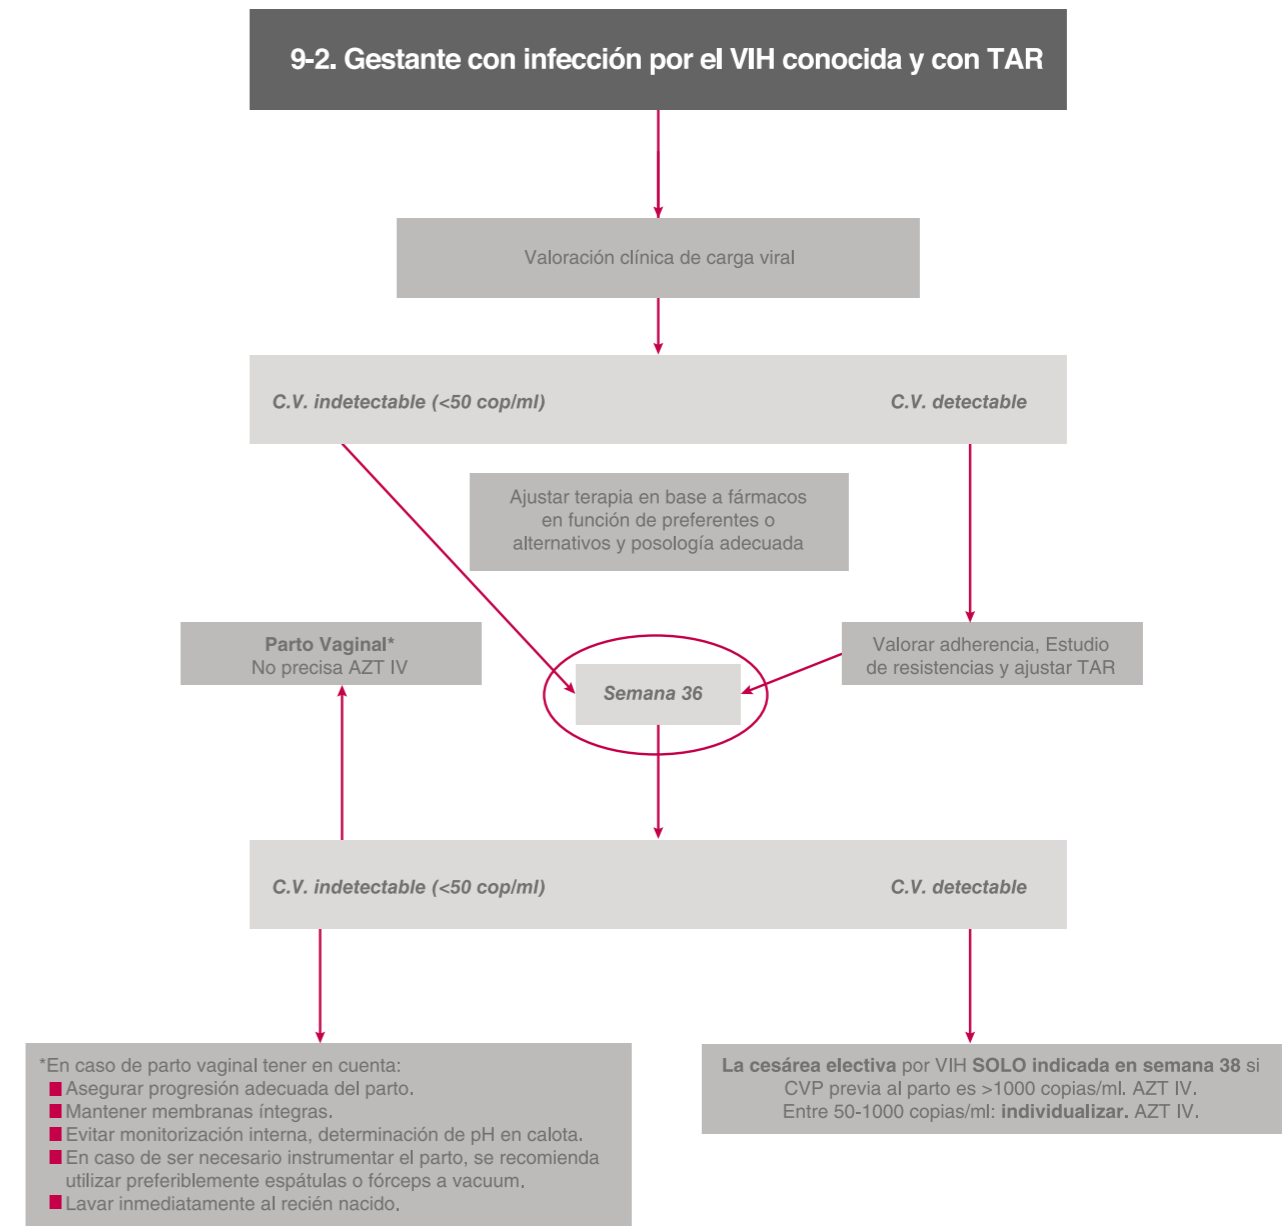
9-2. Gestante con infección por el VIH conocida y con TAR

Valoración clínica de carga viral

C.V. indetectable (<50 cop/ml)

C.V. detectable

Ajustar terapia en base a fármacos en función de preferentes o alternativos y posología adecuada

Parto Vaginal*
No precisa AZT IV

Semana 36

Valorar adherencia, Estudio de resistencias y ajustar TAR

C.V. indetectable (<50 cop/ml)

C.V. detectable

*En caso de parto vaginal tener en cuenta:
Asegurar progresión adecuada del parto.
Mantener membranas íntegras.
Evitar monitorización interna, determinación de pH en calota.
En caso de ser necesario instrumentar el parto, se recomienda utilizar preferiblemente espátulas o fórceps a vacuum.
Lavar inmediatamente al recién nacido.

La cesárea electiva por VIH SOLO indicada en semana 38 si CVP previa al parto es >1000 copias/ml. AZT IV.
Entre 50-1000 copias/ml: individualizar. AZT IV.